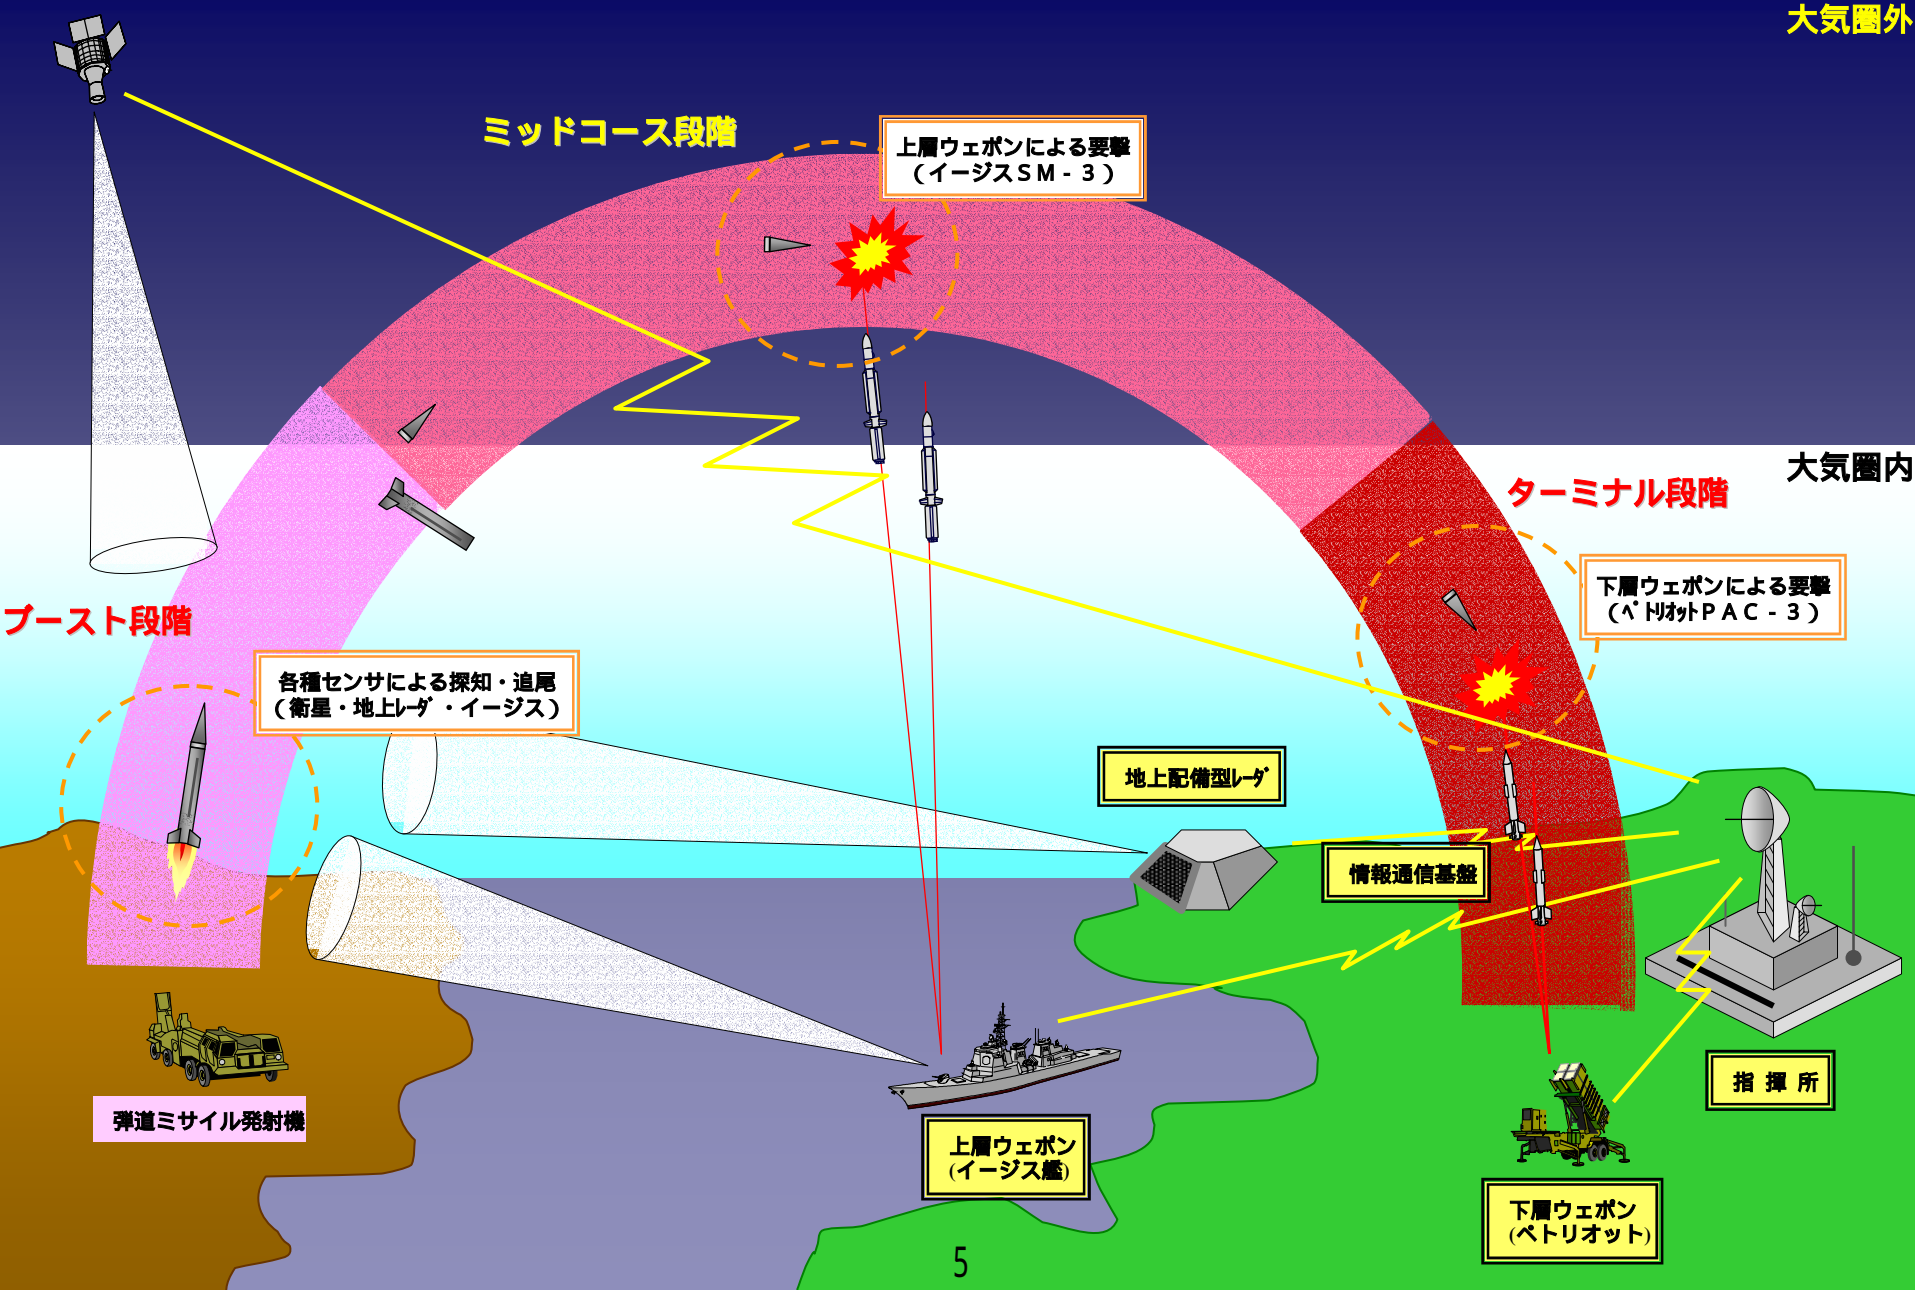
大気圏外

ミッドコース段階

上層ウェポンによる要撃
（イージスＳＭ－３）

大気圏内

ターミナル段階

下層ウェポンによる要撃
（ペトリオットＰＡＣ－３）

ブースト段階

各種センサによる探知・追尾
（衛星・地上レーダ・イージス）

地上配備型レーダ

情報通信基盤

指揮所

弾道ミサイル発射機

上層ウェポン
(イージス艦)

下層ウェポン
(ペトリオット)

5